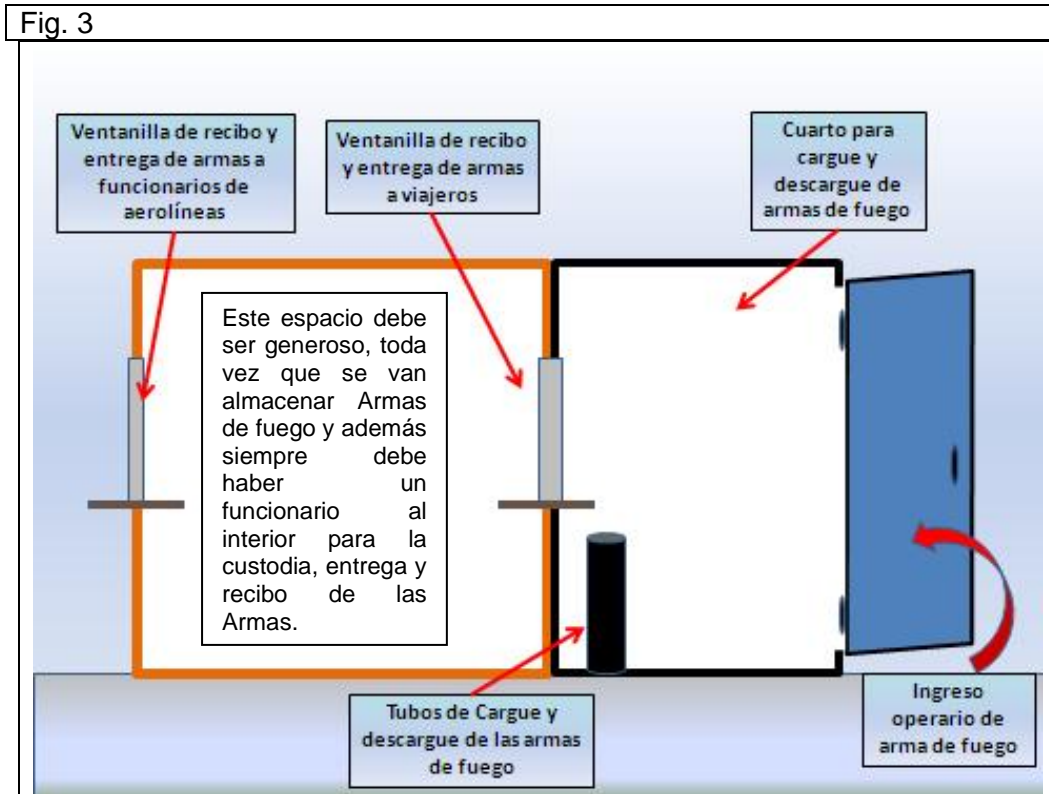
Fig. 3

Ventanilla de recibo y entrega de armas a funcionarios de aerolíneas

Ventanilla de recibo y entrega de armas a viajeros

Cuarto para cargue y descargue de armas de fuego

Este espacio debe ser generoso, toda vez que se van almacenar Armas de fuego y además siempre debe haber un funcionario al interior para la custodia, entrega y recibo de las Armas.

Tubos de Cargue y descargue de las armas de fuego

Ingreso operario de arma de fuego